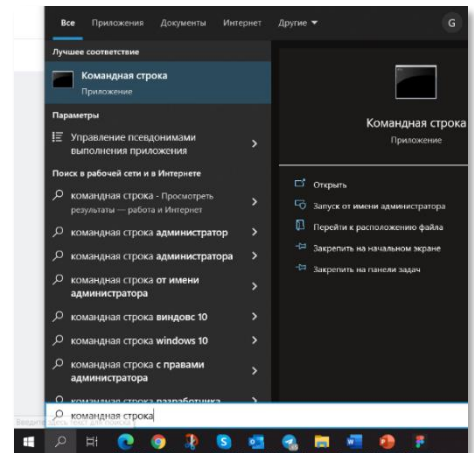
Все Приложения Документы Интернет Другие ▼ G

Лучшее соответствие

Командная строка
Приложение

Параметры

Управление псевдонимами выполнения приложения

Поиск в рабочей сети и в Интернете

командная строка - Просмотреть результаты — работа и Интернет

командная строка администратор

командная строка администратора

командная строка от имени администратора

командная строка виндовс 10

командная строка windows 10

командная строка с правами администратора

командная строка разработчика

Командная строка
Приложение

Открыть

Запуск от имени администратора

Перейти к расположению файла

Закрепить на начальном экране

Закрепить на панели задач

командная строка